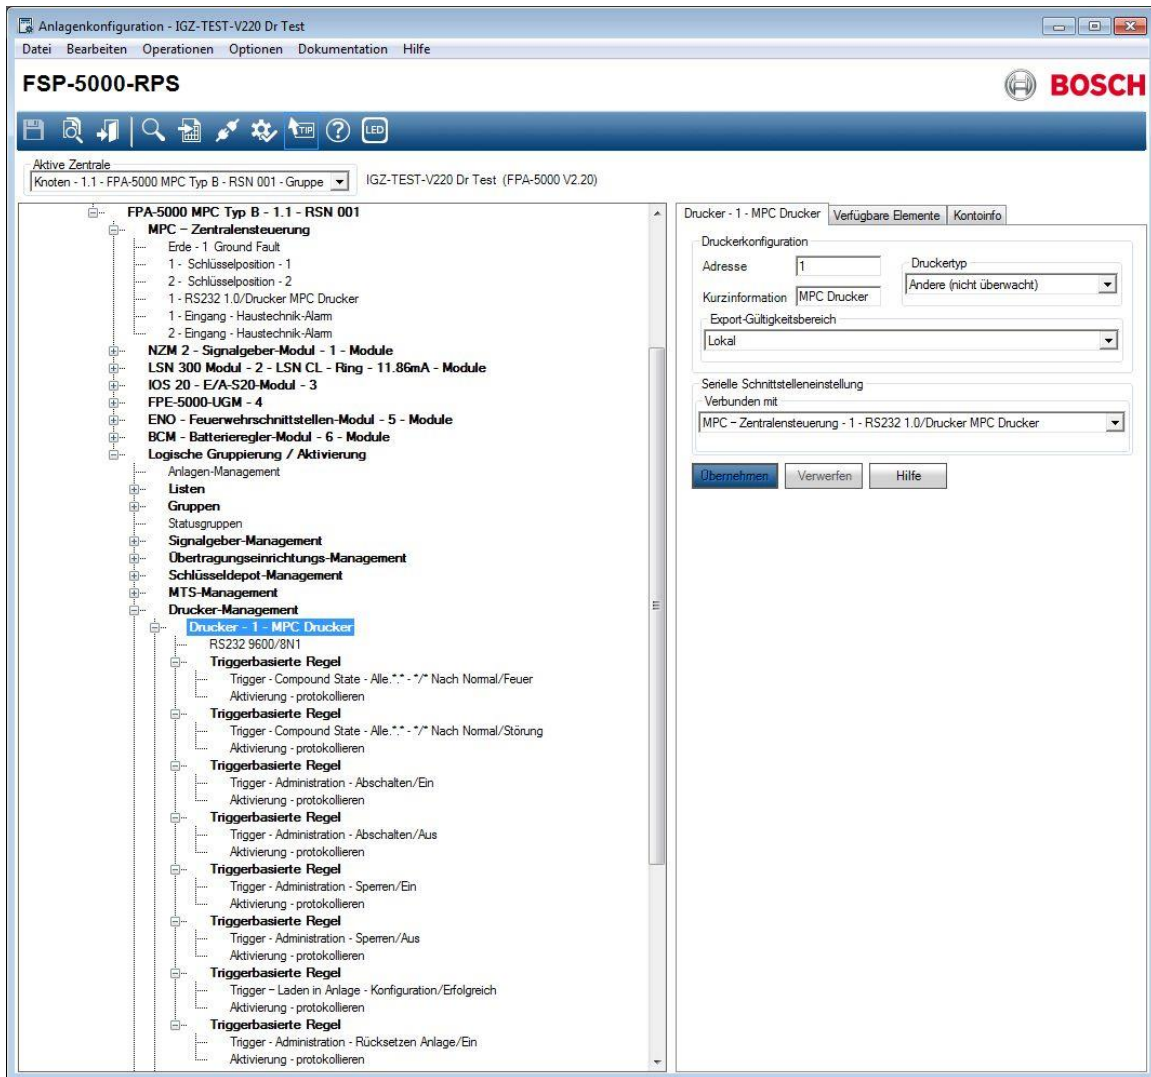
Anlagenkonfiguration - IGZ-TEST-V220 Dr Test

Datei Bearbeiten Operationen Optionen Dokumentation Hilfe

FSP-5000-RPS

BOSCH

TIP LED

Aktive Zentrale
Knoten - 1.1 - FPA-5000 MPC Typ B - RSN 001 - Gruppe
IGZ-TEST-V220 Dr Test (FPA-5000 V2.20)

FPA-5000 MPC Typ B - 1.1 - RSN 001
MPC – Zentralensteuerung
Erde - 1 Ground Fault
1 - Schlüsselposition - 1
2 - Schlüsselposition - 2
1 - RS232 1.0/Drucker MPC Drucker
1 - Eingang - Haustechnik-Alarm
2 - Eingang - Haustechnik-Alarm
NZM 2 - Signalgeber-Modul - 1 - Module
LSN 300 Modul - 2 - LSN CL - Ring - 11.86mA - Module
IOS 20 - E/A-S20-Modul - 3
FPE-5000-UGM - 4
ENO - Feuerwehrschnittstellen-Modul - 5 - Module
BCM - Batterieregler-Modul - 6 - Module
Logische Gruppierung / Aktivierung
Anlagen-Management
Listen
Gruppen
Statusgruppen
Signalgeber-Management
Übertragungseinrichtungs-Management
Schlüsseldepot-Management
MTS-Management
Drucker-Management
Drucker - 1 - MPC Drucker
RS232 9600/8N1
Triggerbasierte Regel
Trigger - Compound State - Alle.*.* - */* Nach Normal/Feuer
Aktivierung - protokollieren
Triggerbasierte Regel
Trigger - Compound State - Alle.*.* - */* Nach Normal/Störung
Aktivierung - protokollieren
Triggerbasierte Regel
Trigger - Administration - Abschalten/Ein
Aktivierung - protokollieren
Triggerbasierte Regel
Trigger - Administration - Abschalten/Aus
Aktivierung - protokollieren
Triggerbasierte Regel
Trigger - Administration - Sperren/Ein
Aktivierung - protokollieren
Triggerbasierte Regel
Trigger - Administration - Sperren/Aus
Aktivierung - protokollieren
Triggerbasierte Regel
Trigger – Laden in Anlage - Konfiguration/Erfolgreich
Aktivierung - protokollieren
Triggerbasierte Regel
Trigger - Administration - Rücksetzen Anlage/Ein
Aktivierung - protokollieren

Drucker - 1 - MPC Drucker | Verfügbare Elemente | Kontoinfo

Druckerkonfiguration
Adresse 1
Druckertyp
Andere (nicht überwacht)
Kurzinformation MPC Drucker
Export-Gültigkeitsbereich
Lokal

Serielle Schnittstelleneinstellung
Verbunden mit
MPC – Zentralensteuerung - 1 - RS232 1.0/Drucker MPC Drucker

Übernehmen Verwerfen Hilfe